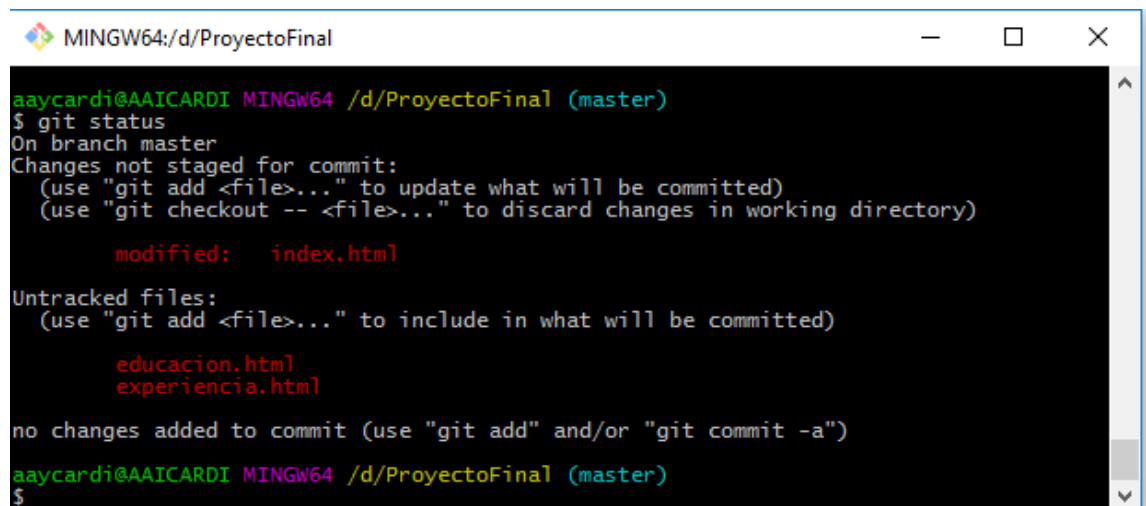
MINGW64:/d/ProyectoFinal

aaycardi@AAICARDI MINGW64 /d/ProyectoFinal (master)
$ git status
On branch master
Changes not staged for commit:
(use "git add <file>..." to update what will be committed)
(use "git checkout -- <file>..." to discard changes in working directory)

modified: index.html

Untracked files:
(use "git add <file>..." to include in what will be committed)

educacion.html
experiencia.html

no changes added to commit (use "git add" and/or "git commit -a")

aaycardi@AAICARDI MINGW64 /d/ProyectoFinal (master)
$